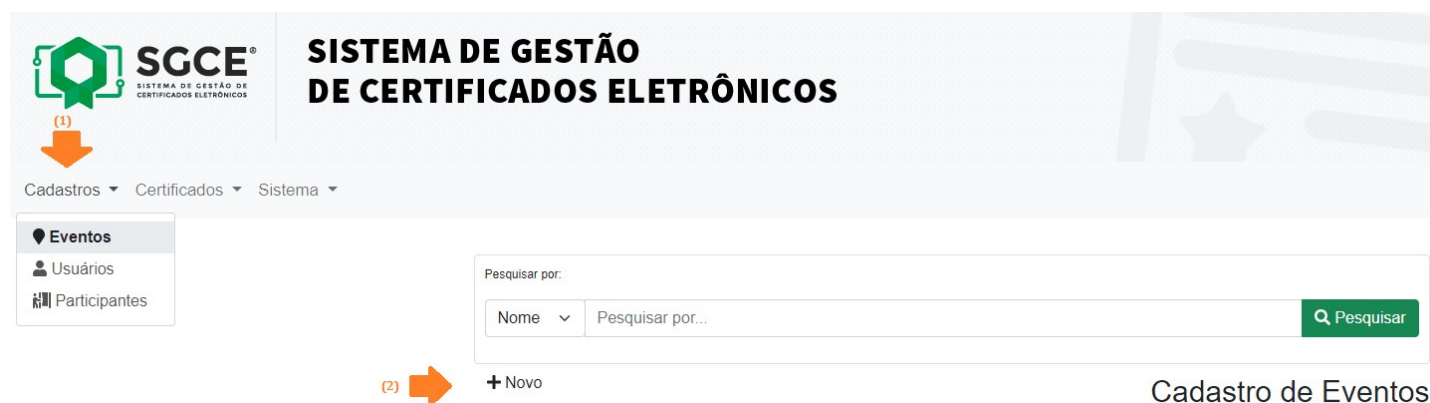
SGCE®
SISTEMA DE GESTÃO DE CERTIFICADOS ELETRÔNICOS

SISTEMA DE GESTÃO
DE CERTIFICADOS ELETRÔNICOS

(1)

Cadastros Certificados Sistema

Eventos
Usuários
Participantes

Pesquisar por:

Nome Pesquisar por... Pesquisar

(2) + Novo

Cadastro de Eventos